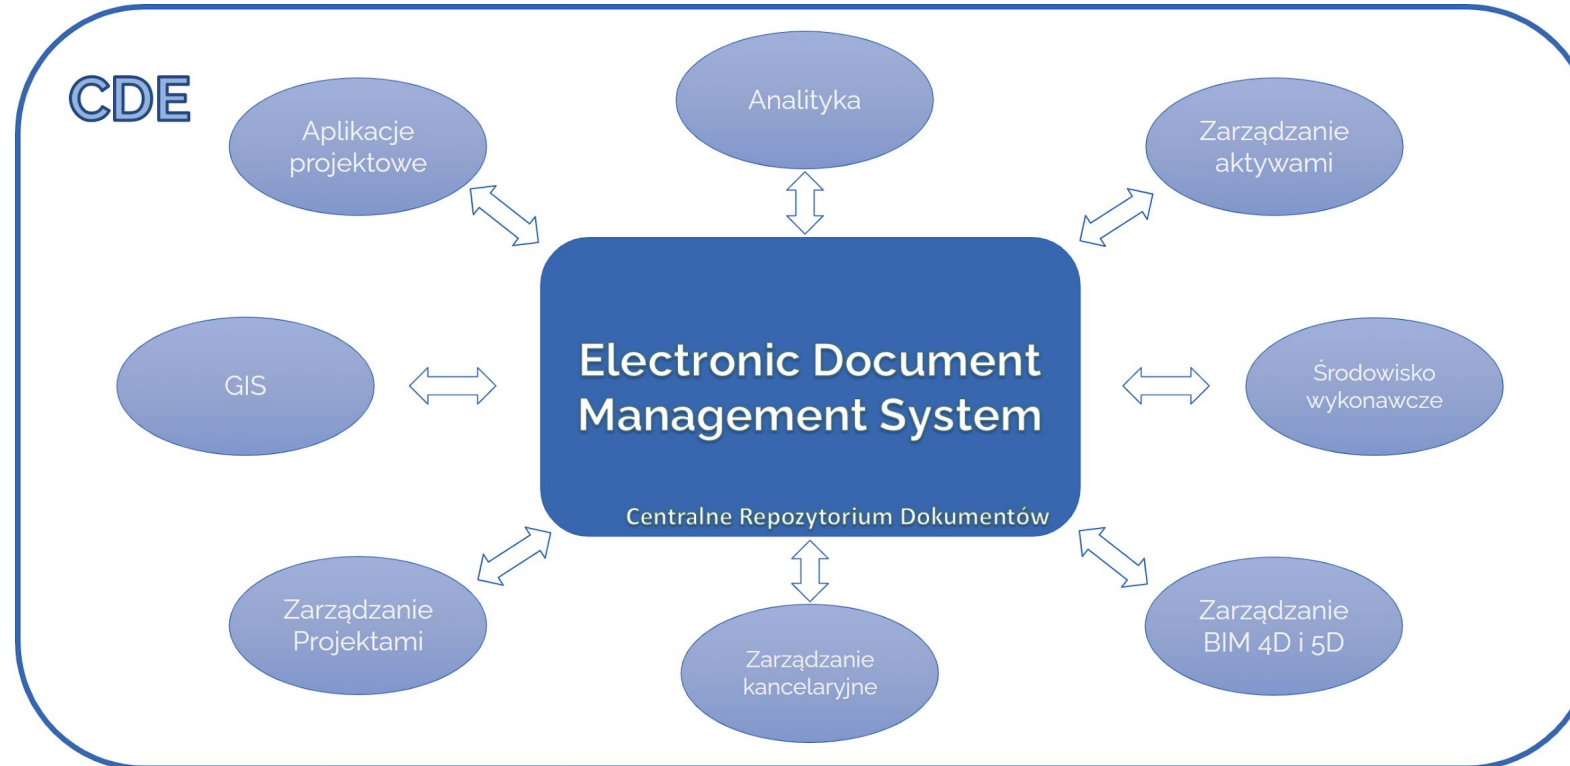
CDE

Aplikacje projektowe

Analityka

Zarządzanie aktywami

GIS

Electronic Document Management System

Centralne Repozytorium Dokumentów

Środowisko wykonawcze

Zarządzanie Projektami

Zarządzanie kancelaryjne

Zarządzanie BIM 4D i 5D